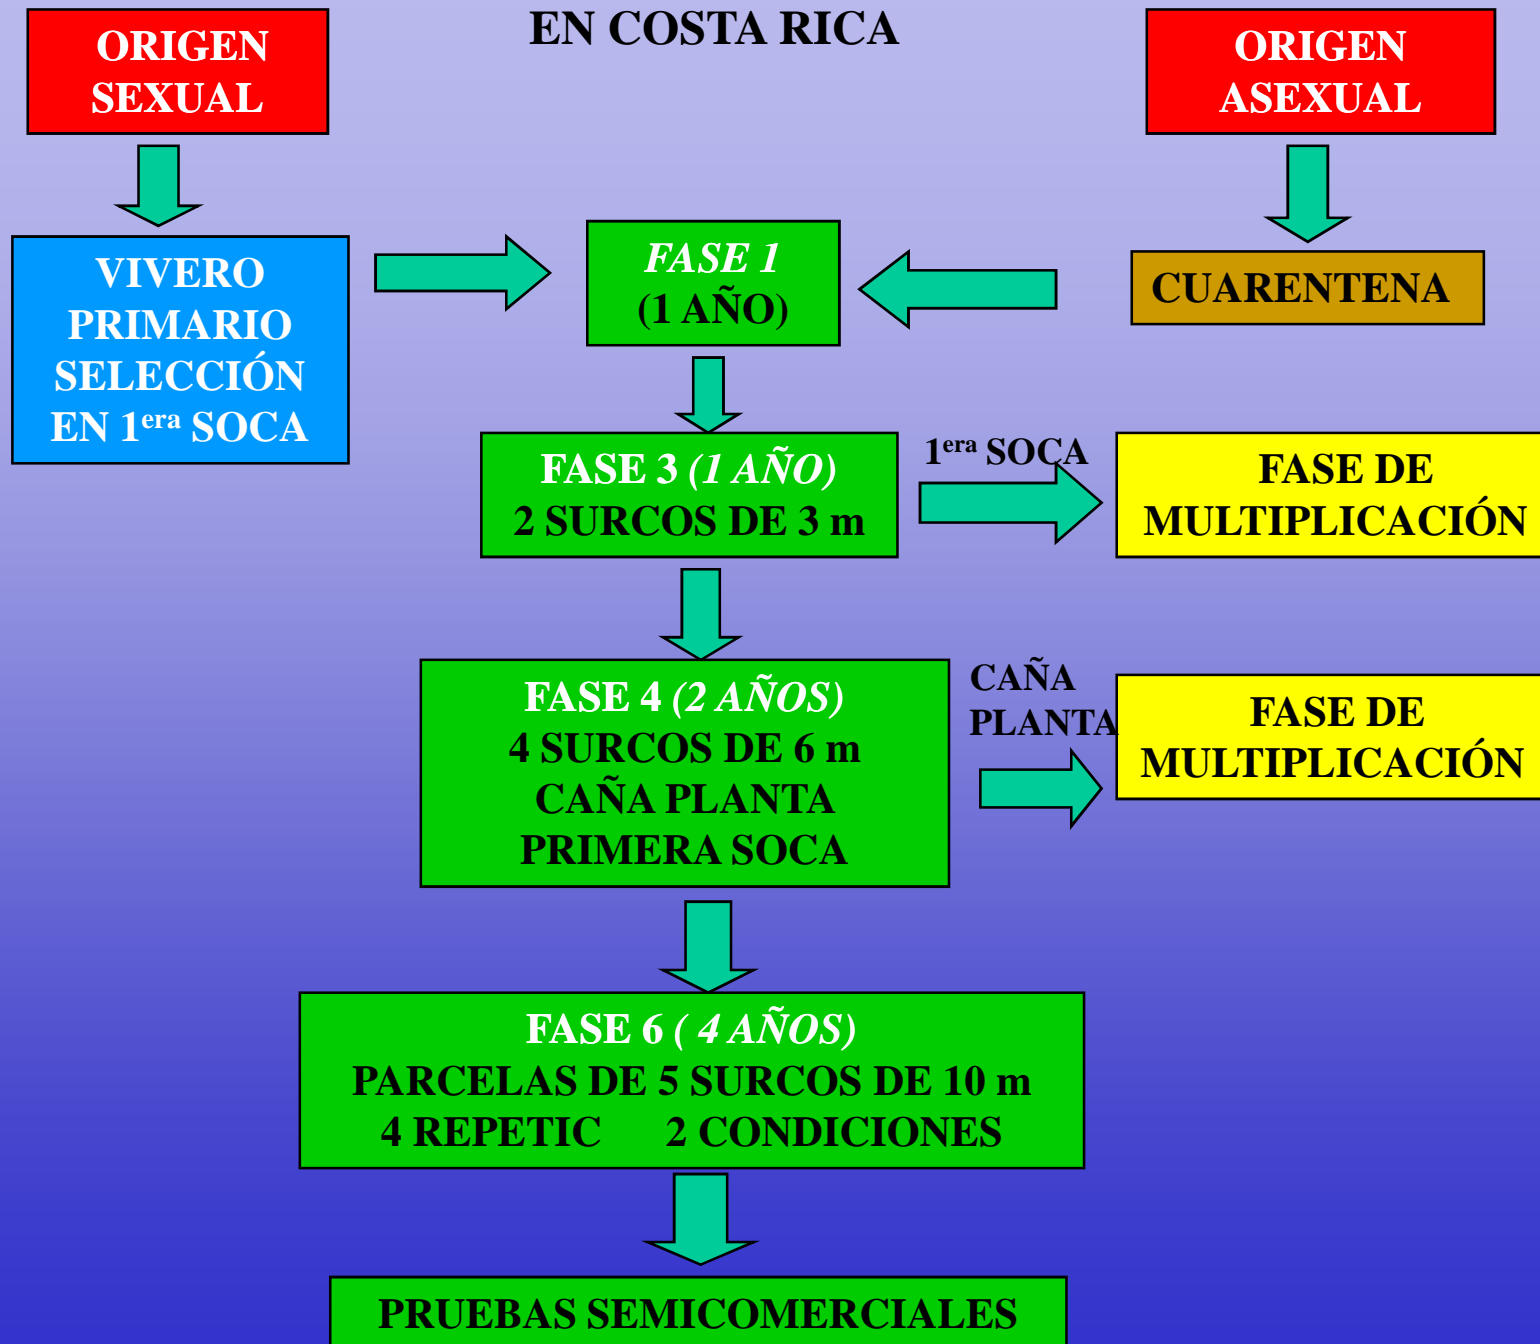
EN COSTA RICA

ORIGEN SEXUAL

ORIGEN ASEXUAL

VIVERO PRIMARIO SELECCIÓN EN 1$^{era}$ SOCA

FASE 1 (1 AÑO)

CUARENTENA

FASE 3 (1 AÑO) 2 SURCOS DE 3 m

1$^{era}$ SOCA

FASE DE MULTIPLICACIÓN

FASE 4 (2 AÑOS) 4 SURCOS DE 6 m CAÑA PLANTA PRIMERA SOCA

CAÑA PLANTA

FASE DE MULTIPLICACIÓN

FASE 6 ( 4 AÑOS) PARCELAS DE 5 SURCOS DE 10 m 4 REPETIC 2 CONDICIONES

PRUEBAS SEMICOMERCIALES